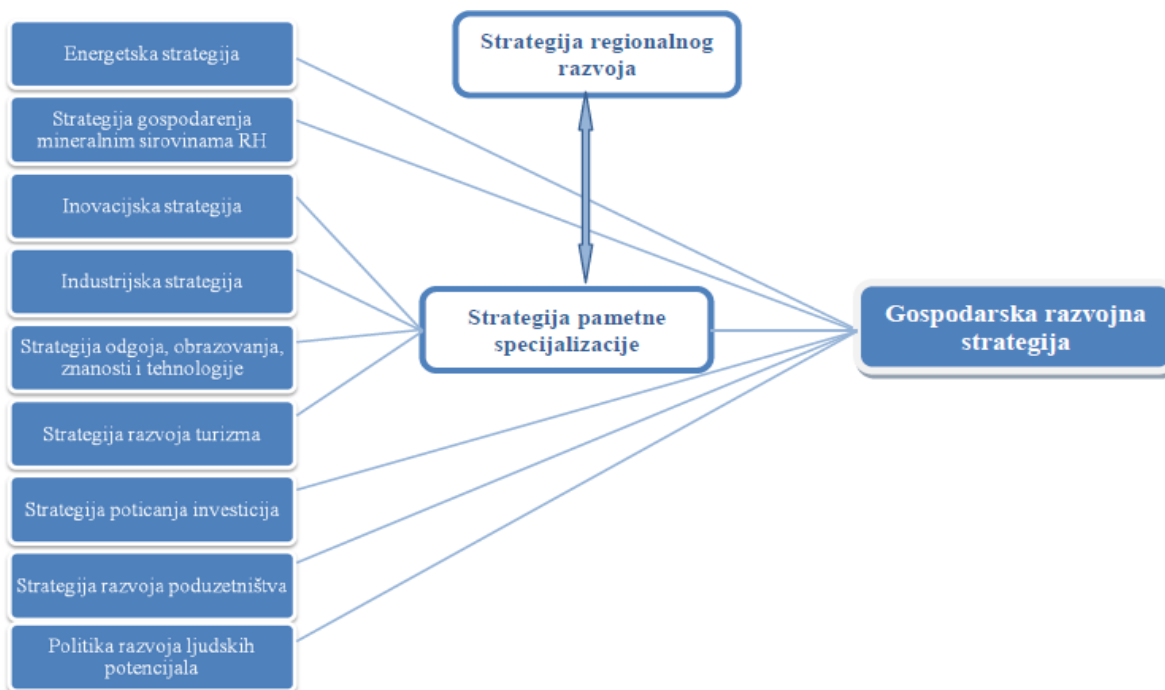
Energetska strategija

Strategija gospodarenja mineralnim sirovinama RH

Inovacijska strategija

Industrijska strategija

Strategija odgoja, obrazovanja, znanosti i tehnologije

Strategija razvoja turizma

Strategija poticanja investicija

Strategija razvoja poduzetništva

Politika razvoja ljudskih potencijala

Strategija regionalnog razvoja

Strategija pametne specijalizacije

Gospodarska razvojna strategija